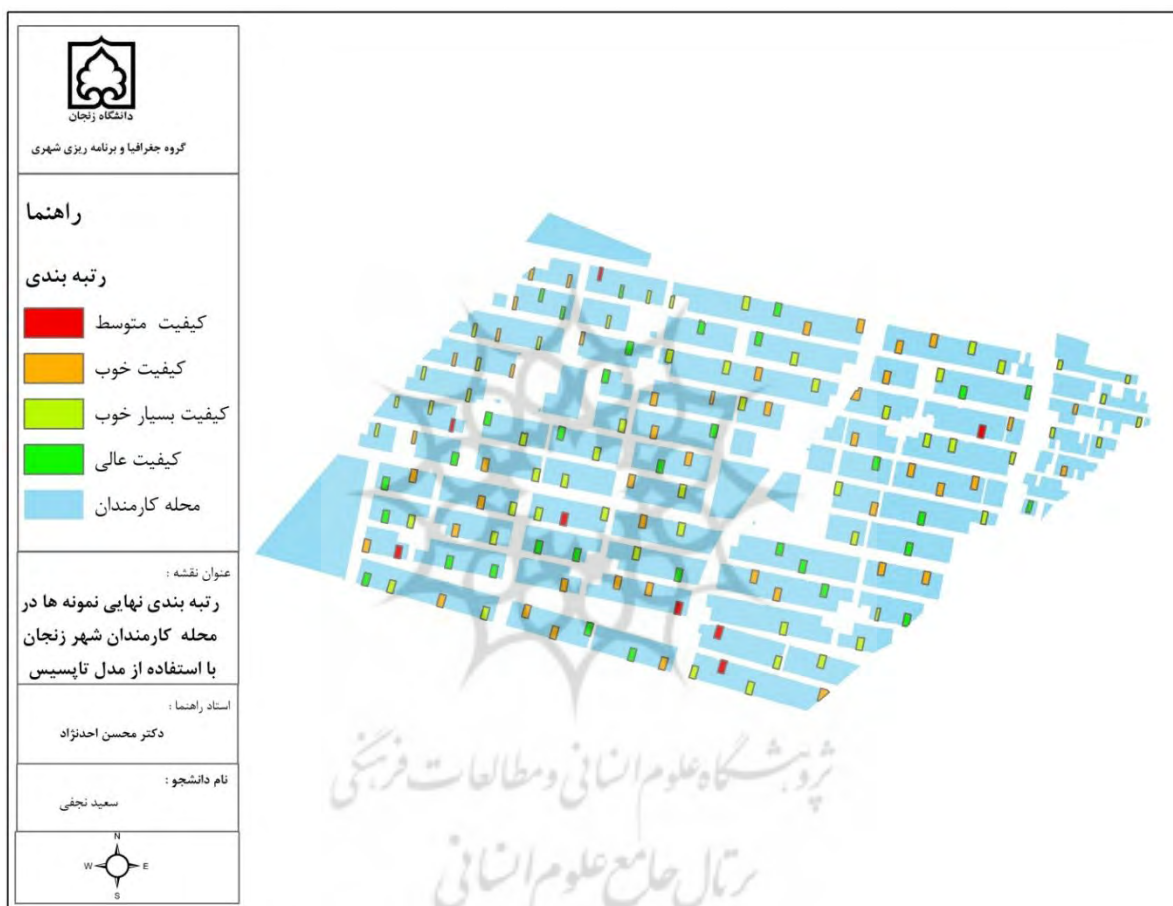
دانشگاه زنجان
گروه جغرافیا و برنامه ریزی شهری

راهنما

رتبه بندی
کیفیت متوسط
کیفیت خوب
کیفیت بسیار خوب
کیفیت عالی
محله کارمندان

عنوان نقشه :
رتبه بندی نهایی نمونه ها در محله کارمندان شهر زنجان با استفاده از مدل تاپسیس

استاد راهنما :
دکتر محسن احدنژاد

نام دانشجو :
سعید نجفی

N
W
E
S

پژوهشگاه علوم انسانی و مطالعات فرهنگی
پرتال جامع علوم انسانی